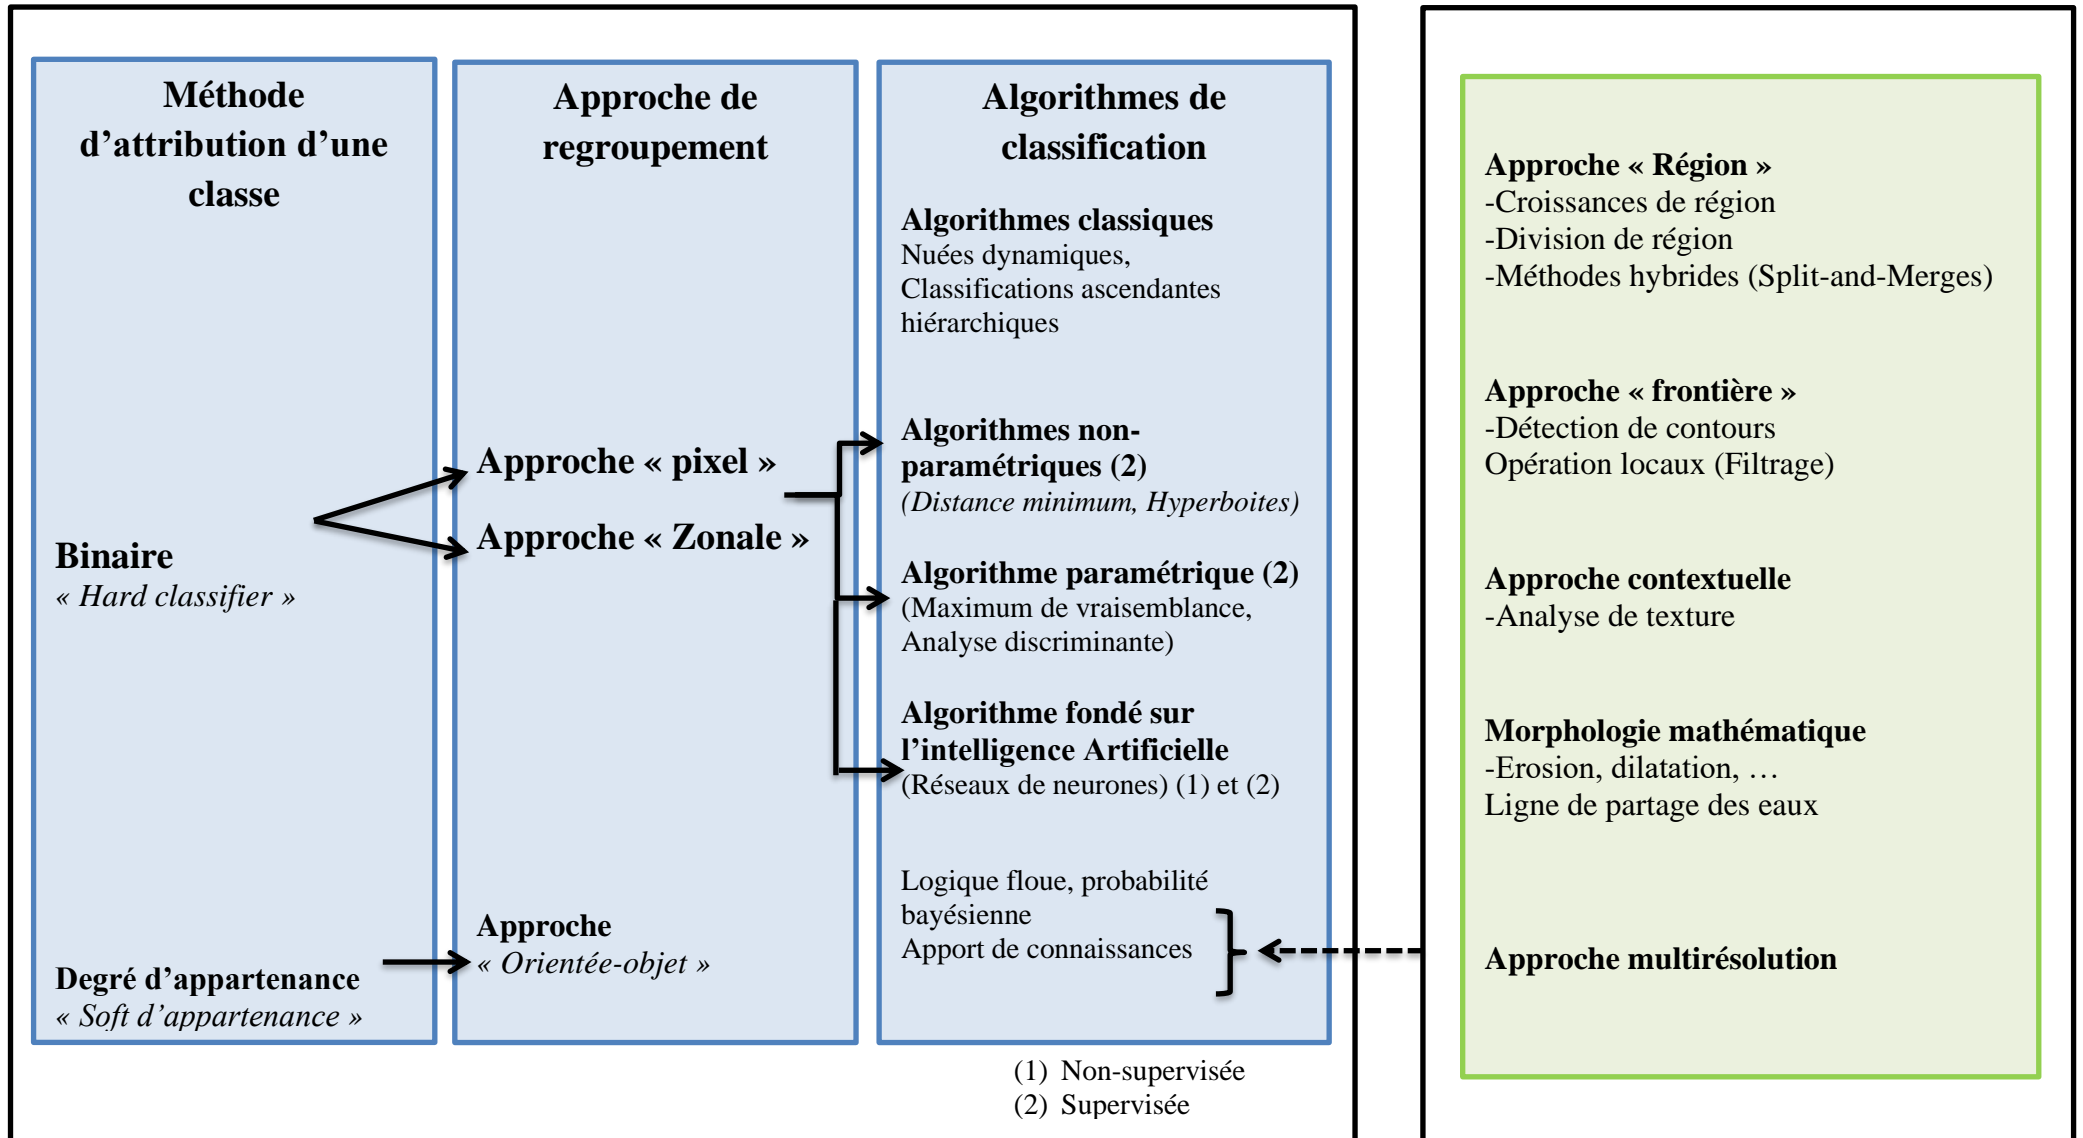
Méthode d'attribution d'une classe

Binaire
« Hard classifier »

Degré d'appartenance
« Soft d'appartenance »

Approche de regroupement

Approche « pixel »

Approche « Zonale »

Approche
« Orientée-objet »

Algorithmes de classification

Algorithmes classiques
Nuées dynamiques, Classifications ascendantes hiérarchiques

Algorithmes non-paramétriques (2)
(Distance minimum, Hyperboites)

Algorithme paramétrique (2)
(Maximum de vraisemblance, Analyse discriminante)

Algorithme fondé sur l'intelligence Artificielle
(Réseaux de neurones) (1) et (2)

Logique floue, probabilité bayésienne
Apport de connaissances

(1) Non-supervisée
(2) Supervisée

Approche « Région »
-Croissances de région
-Division de région
-Méthodes hybrides (Split-and-Merges)

Approche « frontière »
-Détection de contours
Opération locaux (Filtrage)

Approche contextuelle
-Analyse de texture

Morphologie mathématique
-Erosion, dilatation, …
Ligne de partage des eaux

Approche multirésolution